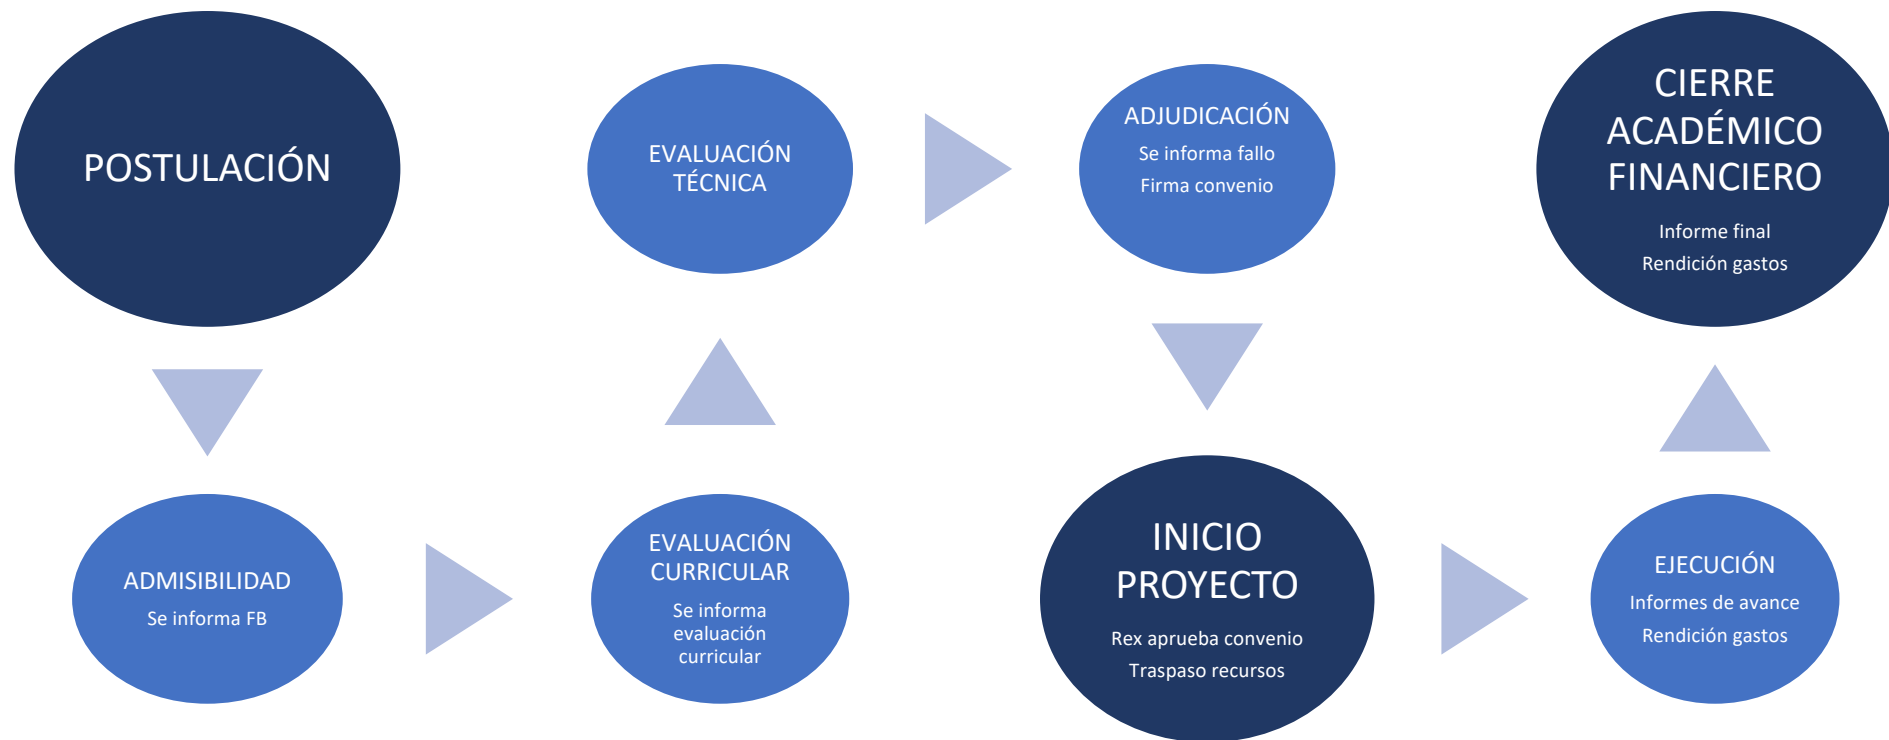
POSTULACIÓN

ADMISIBILIDAD
Se informa FB

EVALUACIÓN CURRICULAR
Se informa evaluación curricular

EVALUACIÓN TÉCNICA

ADJUDICACIÓN
Se informa fallo
Firma convenio

INICIO PROYECTO
Rex aprueba convenio
Traspaso recursos

EJECUCIÓN
Informes de avance
Rendición gastos

CIERRE ACADÉMICO FINANCIERO
Informe final
Rendición gastos